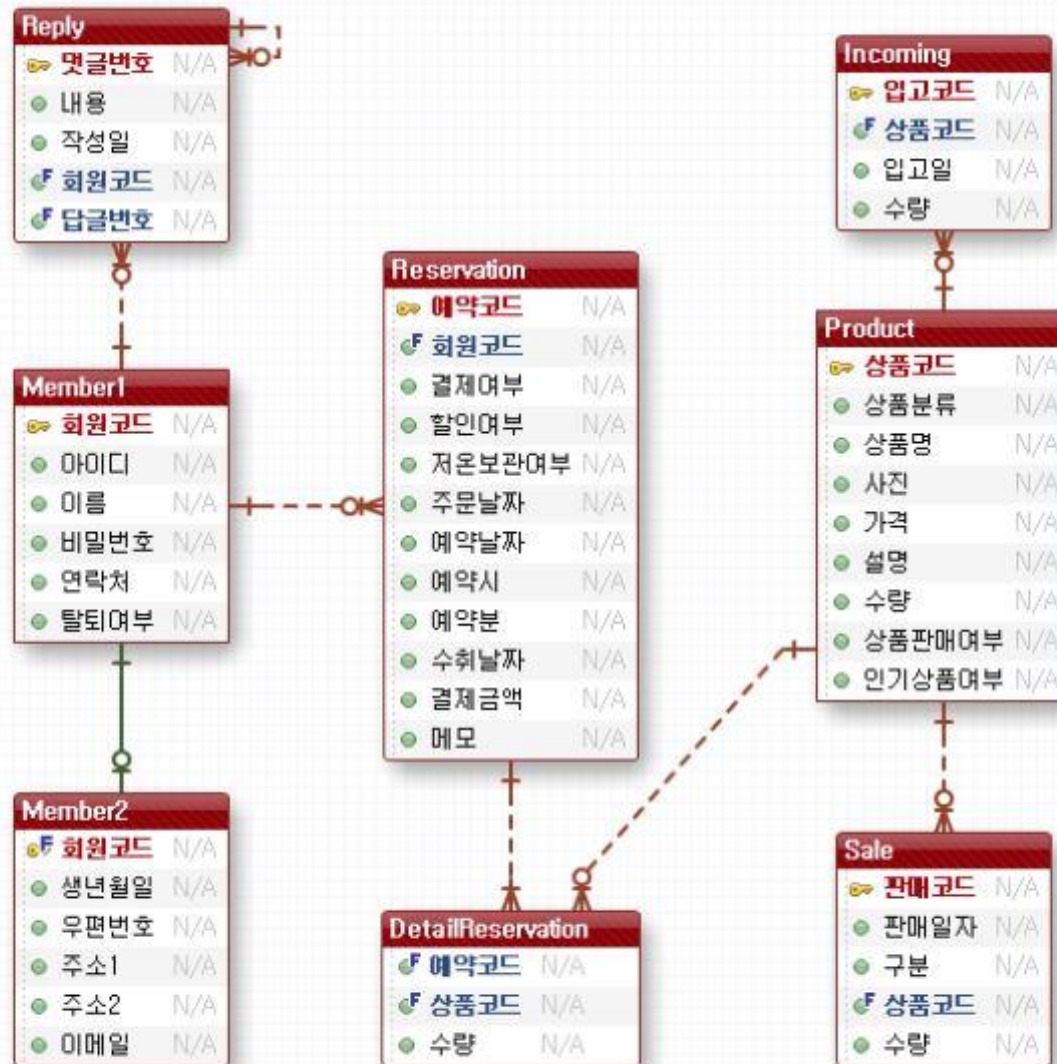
Reply
댓글번호 N/A
내용 N/A
작성일 N/A
F 회원코드 N/A
F 답글번호 N/A

Incoming
입고코드 N/A
F 상품코드 N/A
입고일 N/A
수량 N/A

Reservation
예약코드 N/A
F 회원코드 N/A
결제여부 N/A
할인여부 N/A
저온보관여부 N/A
주문날짜 N/A
예약날짜 N/A
예약시 N/A
예약분 N/A
수취날짜 N/A
결제금액 N/A
메모 N/A

Product
상품코드 N/A
상품분류 N/A
상품명 N/A
사진 N/A
가격 N/A
설명 N/A
수량 N/A
상품판매여부 N/A
인기상품여부 N/A

Member1
회원코드 N/A
아이디 N/A
이름 N/A
비밀번호 N/A
연락처 N/A
탈퇴여부 N/A

Member2
F 회원코드 N/A
생년월일 N/A
우편번호 N/A
주소1 N/A
주소2 N/A
이메일 N/A

DetailReservation
F 예약코드 N/A
F 상품코드 N/A
수량 N/A

Sale
판매코드 N/A
판매일자 N/A
구분 N/A
F 상품코드 N/A
수량 N/A